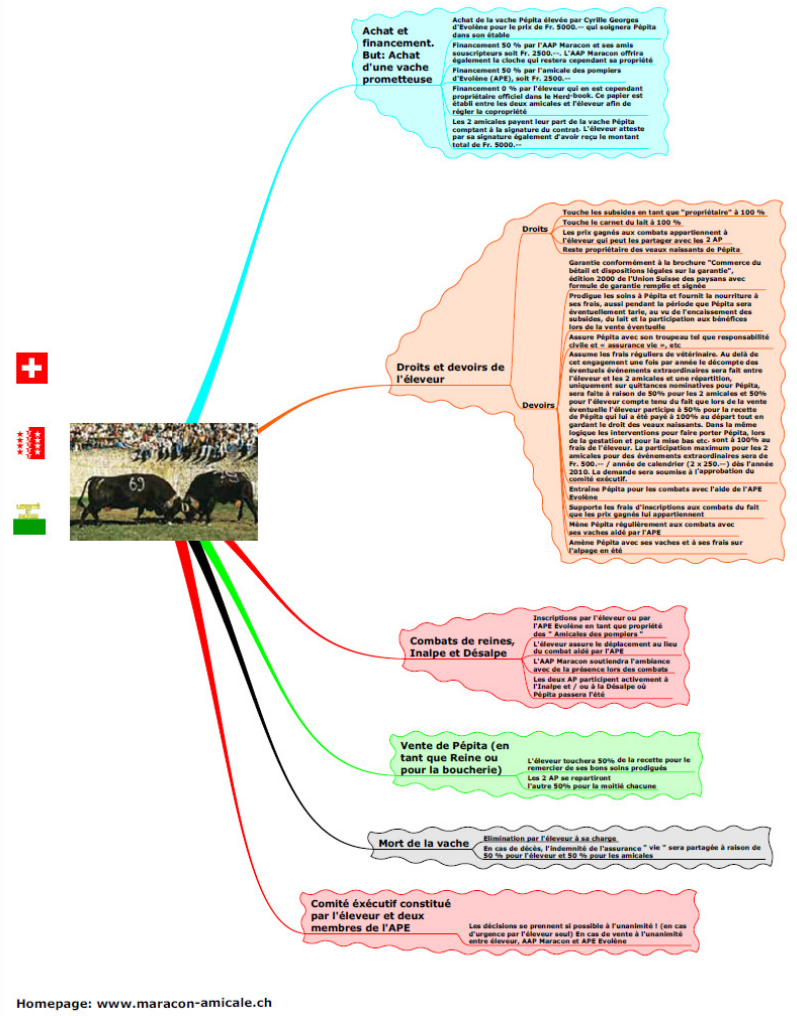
Achat et financement. But: Achat d'une vache prometteuse

Achat de la vache Pépita élevée par Cyrille Georges d'Evolène pour le prix de Fr. 5000.-- qui soignera Pépita dans son étable

Financement 50 % par l'AAP Maracon et ses amis souscripteurs soit Fr. 2500.--. L'AAP Maracon offrira également la cloche qui restera cependant sa propriété

Financement 50 % par l'amicale des pompiers d'Evolène (APE), soit Fr. 2500.--

Financement 0 % par l'éleveur qui en est cependant propriétaire officiel dans le Herd-book. Ce papier est établi entre les deux amicales et l'éleveur afin de régler la copropriété

Les 2 amicales payent leur part de la vache Pépita comptant à la signature du contrat. L'éleveur atteste par sa signature également d'avoir reçu le montant total de Fr. 5000.--

Droits et devoirs de l'éleveur

Droits

Touche les subsides en tant que "propriétaire" à 100 %

Touche le carnet du lait à 100 %

Les prix gagnés aux combats appartiennent à l'éleveur qui peut les partager avec les 2 AP

Reste propriétaire des veaux naissants de Pépita

Devoirs

Garantie conformément à la brochure "Commerce du bétail et dispositions légales sur la garantie", édition 2000 de l'Union Suisse des paysans avec formule de garantie remplie et signée

Prodigue les soins à Pépita et fournit la nourriture à ses frais, aussi pendant la période que Pépita sera éventuellement tarie, au vu de l'encaissement des subsides, du lait et la participation aux bénéfices lors de la vente éventuelle

Assure Pépita avec son troupeau tel que responsabilité civile et « assurance vie », etc

Assume les frais réguliers de vétérinaire. Au delà de cet engagement une fois par année le décompte des éventuels événements extraordinaires sera fait entre l'éleveur et les 2 amicales et une répartition, uniquement sur quittances nominatives pour Pépita, sera faite à raison de 50% pour les 2 amicales et 50% pour l'éleveur compte tenu du fait que lors de la vente éventuelle l'éleveur participe à 50% pour la recette de Pépita qui lui a été payé à 100% au départ tout en gardant le droit des veaux naissants. Dans la même logique les interventions pour faire porter Pépita, lors de la gestation et pour la mise bas etc- sont à 100% au frais de l'éleveur. La participation maximum pour les 2 amicales pour des événements extraordinaires sera de Fr. 500.-- / année de calendrier (2 x 250.--) dès l'année 2010. La demande sera soumise à l'approbation du comité exécutif.

Entraîne Pépita pour les combats avec l'aide de l'APE Evolène

Supporte les frais d'inscriptions aux combats du fait que les prix gagnés lui appartiennent

Mène Pépita régulièrement aux combats avec ses vaches aidé par l'APE

Amène Pépita avec ses vaches et à ses frais sur l'alpage en été

Combats de reines, Inalpe et Désalpe

Inscriptions par l'éleveur ou par l'APE Evolène en tant que propriété des " Amicales des pompiers "

L'éleveur assure le déplacement au lieu du combat aidé par l'APE

L'AAP Maracon soutiendra l'ambiance avec de la présence lors des combats

Les deux AP participent activement à l'Inalpe et / ou à la Désalpe où Pépita passera l'été

Vente de Pépita (en tant que Reine ou pour la boucherie)

L'éleveur touchera 50% de la recette pour le remercier de ses bons soins prodigués

Les 2 AP se repartiront l'autre 50% pour la moitié chacune

Mort de la vache

Elimination par l'éleveur à sa charge

En cas de décès, l'indemnité de l'assurance " vie " sera partagée à raison de 50 % pour l'éleveur et 50 % pour les amicales

Comité éxécutif constitué par l'éleveur et deux membres de l'APE

Les décisions se prennent si possible à l'unanimité ! (en cas d'urgence par l'éleveur seul) En cas de vente à l'unanimité entre éleveur, AAP Maracon et APE Evolène

Homepage: www.maracon-amicale.ch